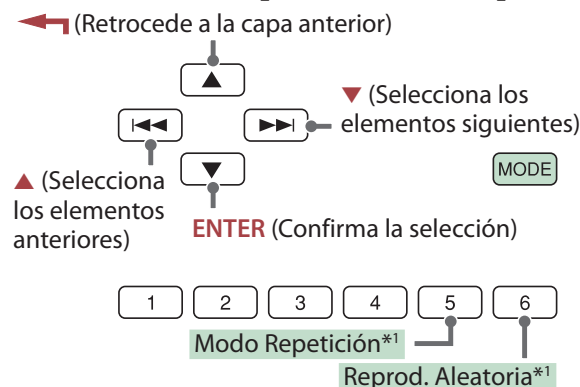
(Retrocede a la capa anterior)

▼ (Selecciona los elementos siguientes)

▲ (Selecciona los elementos anteriores)

ENTER (Confirma la selección)

MODE

1
2
3
4
5
6

Modo Repetición*1

Reprod. Aleatoria*1